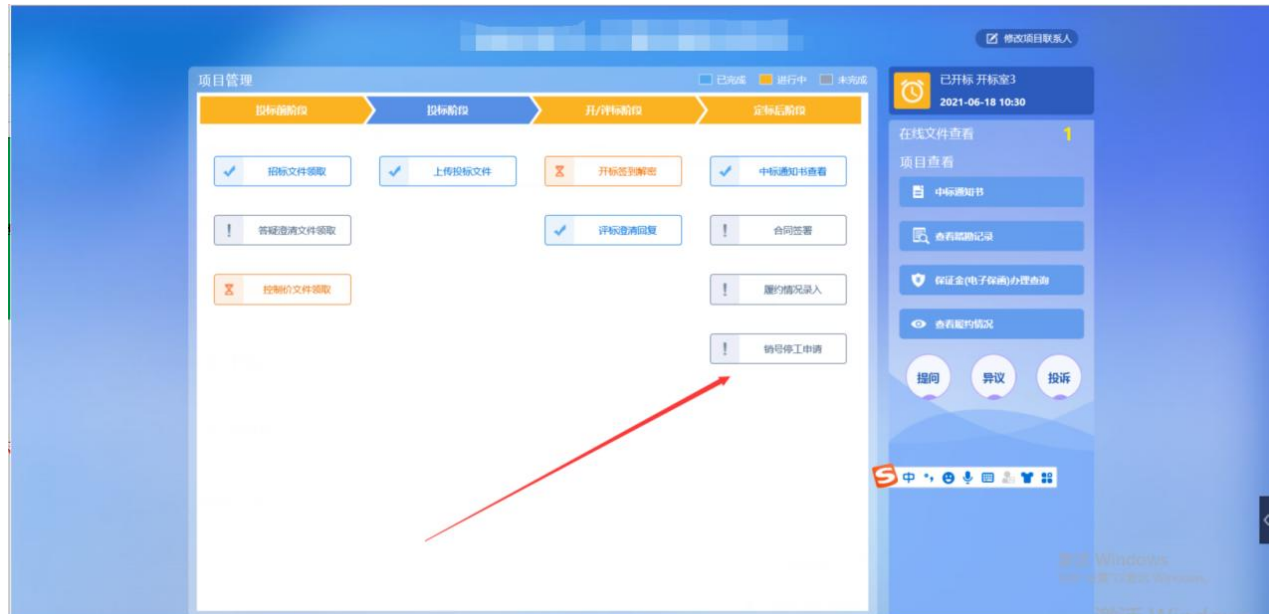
修改项目联系人

项目管理

已完成 进行中 未完成

投标前阶段
投标阶段
开/评标阶段
定标后阶段

招标文件领取
上传投标文件
开标签到解密
中标通知书查看

答疑澄清文件领取
评标澄清回复
合同签署

控制价文件领取
履约情况录入

销号停工申请

已开标 开标室3
2021-06-18 10:30

在线文件查看 1

项目查看

中标通知书

查看踏勘记录

保证金(电子保函)办理查询

查看履约情况

提问
异议
投诉

中

激活 Windows
转到"设置"以激活 Windows。